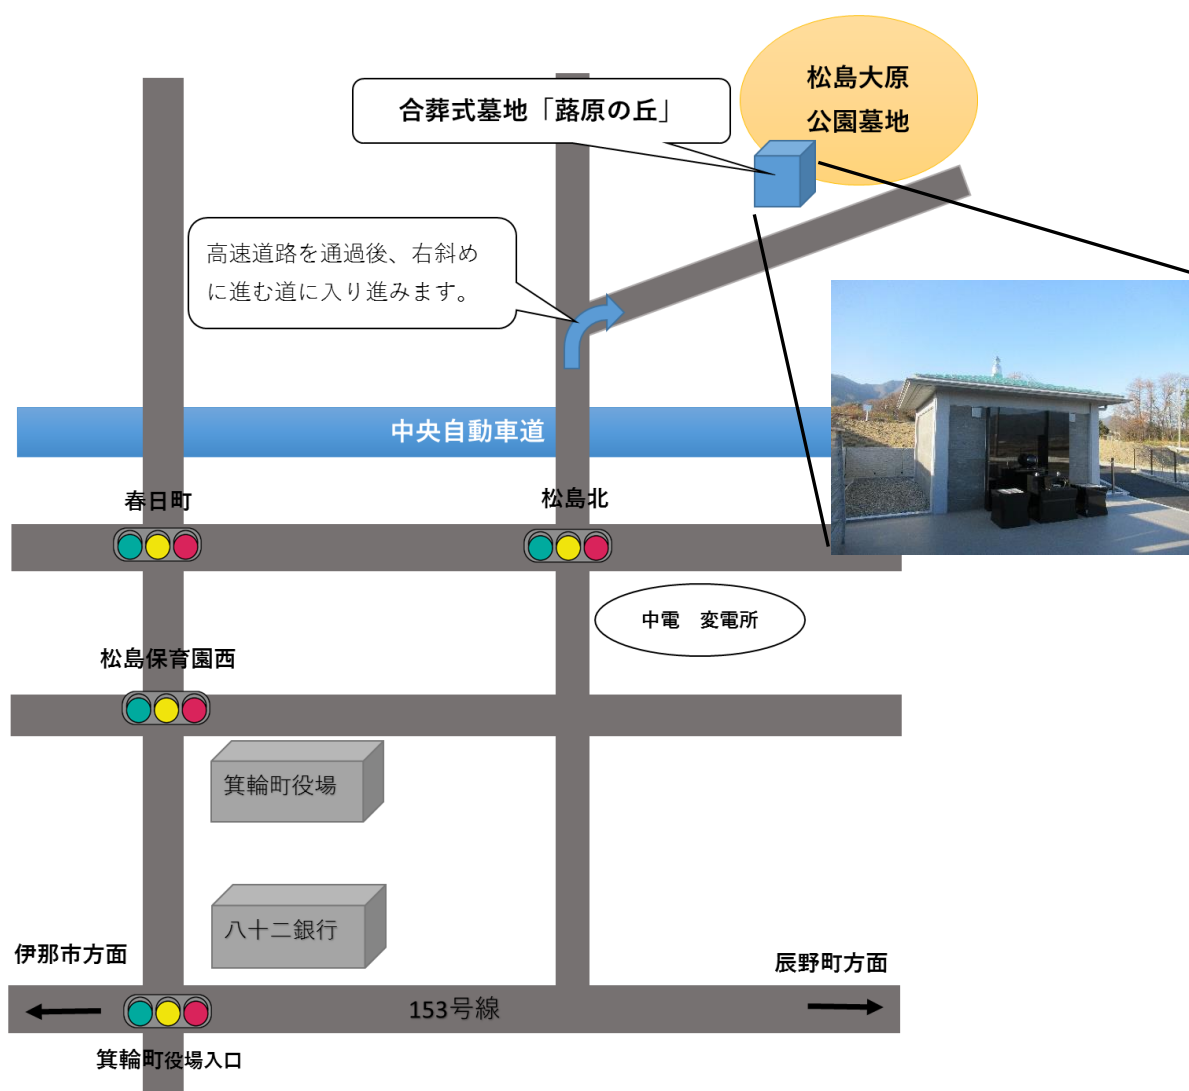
松島大原
公園墓地

合葬式墓地「蕗原の丘」

高速道路を通過後、右斜めに進む道に入り進みます。

中央自動車道

春日町

松島北

中電　変電所

松島保育園西

箕輪町役場

八十二銀行

伊那市方面

辰野町方面

153号線

箕輪町役場入口